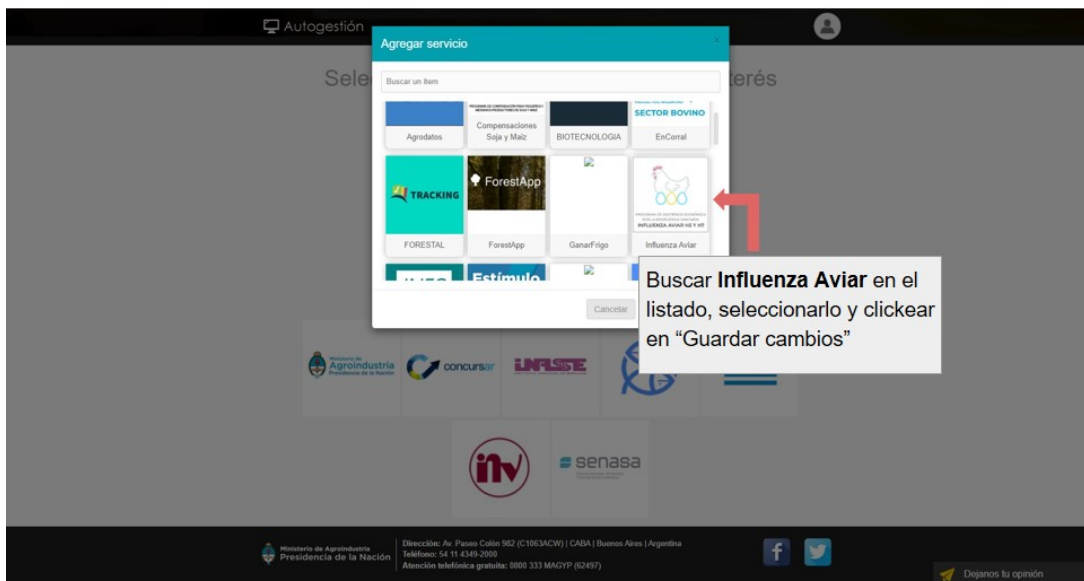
Autogestión

Sele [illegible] terés

Agregar servicio

Buscar un Item

PROGRAMA DE COMPENSACIÓN PARA PEQUEÑOS Y MEDIANOS PRODUCTORES DE SOJA Y MAÍZ

Compensaciones Soja y Maíz

SECTOR BOVINO

Agrodatos

BIOTECNOLOGIA

EnCorral

TRACKING

ForestApp

FORESTAL

ForestApp

GanarFrigo

PROGRAMA DE ASISTENCIA ECONÓMICA POR LA EMERGENCIA SANITARIA

INFLUENZA AVIAR H5 Y H7

Influenza Aviar

Estímulo

Cancelar

Buscar **Influenza Aviar** en el listado, seleccionarlo y clickear en “Guardar cambios”

Ministerio de Agroindustria Presidencia de la Nación

concursar

INASE

inv

senasa

Ministerio de Agroindustria Presidencia de la Nación

Dirección: Av. Paseo Colón 982 (C1063ACW) | CABA | Buenos Aires | Argentina
Teléfono: 54 11 4349-2000
Atención telefónica gratuita: 0800 333 MAGYP (62497)

Dejanos tu opinión